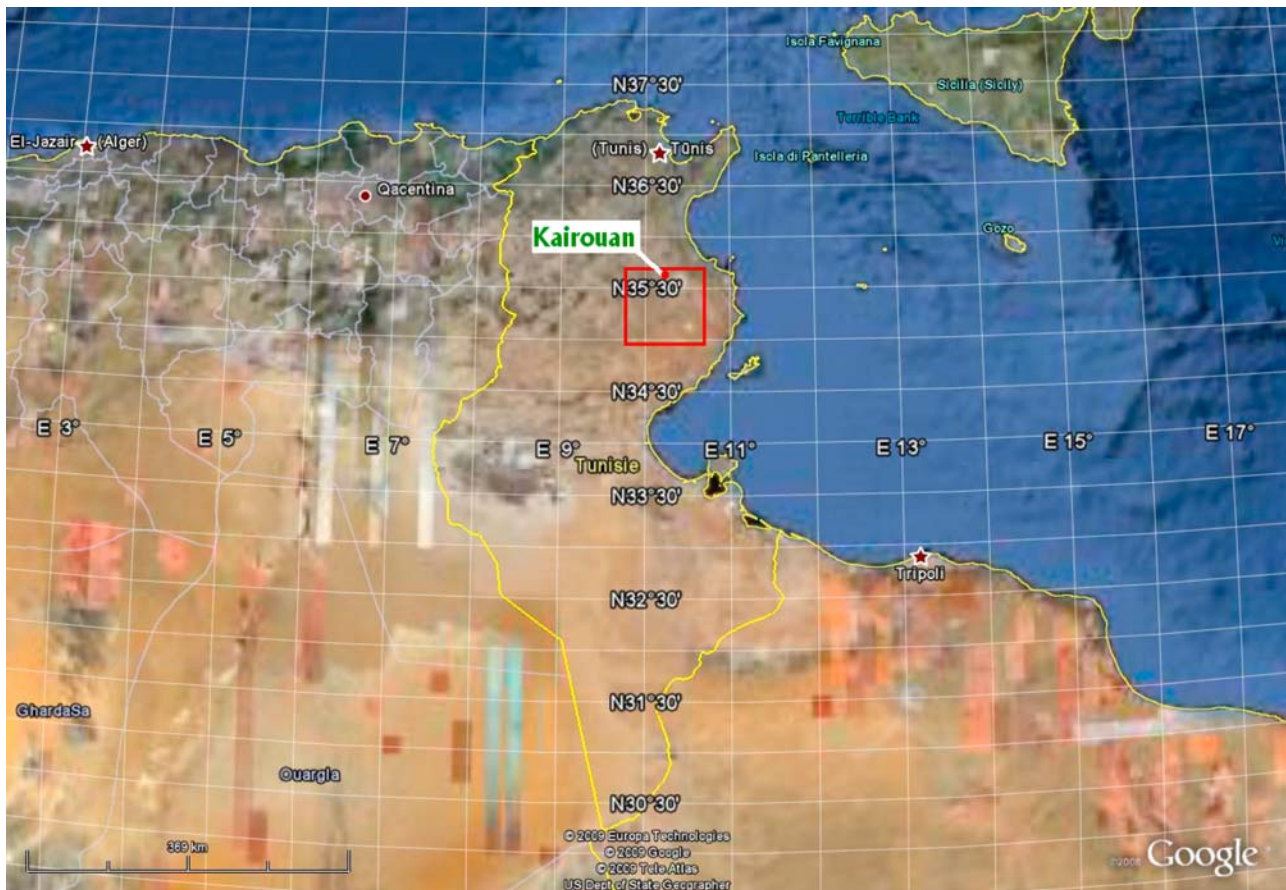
N37°30'
Isola Favignana
Sicilia (Sicily)
Terrible Bank
El-Jazair (Alger)
(Tunis) Tūnis
Isola di Pantelleria
Qacentina
N36°30'
Gozo
Kairouan
N35°30'
N34°30'
E 3°
E 5°
E 7°
E 9°
E 11°
E 13°
E 15°
E 17°
Tunisie
N33°30'
Tripoli
N32°30'
N31°30'
GhardaSa
Ouargla
N30°30'
369 km
© 2009 Europa Technologies
© 2009 Google
© 2009 Tele Atlas
US Dept of State Geographer
©2008
Google